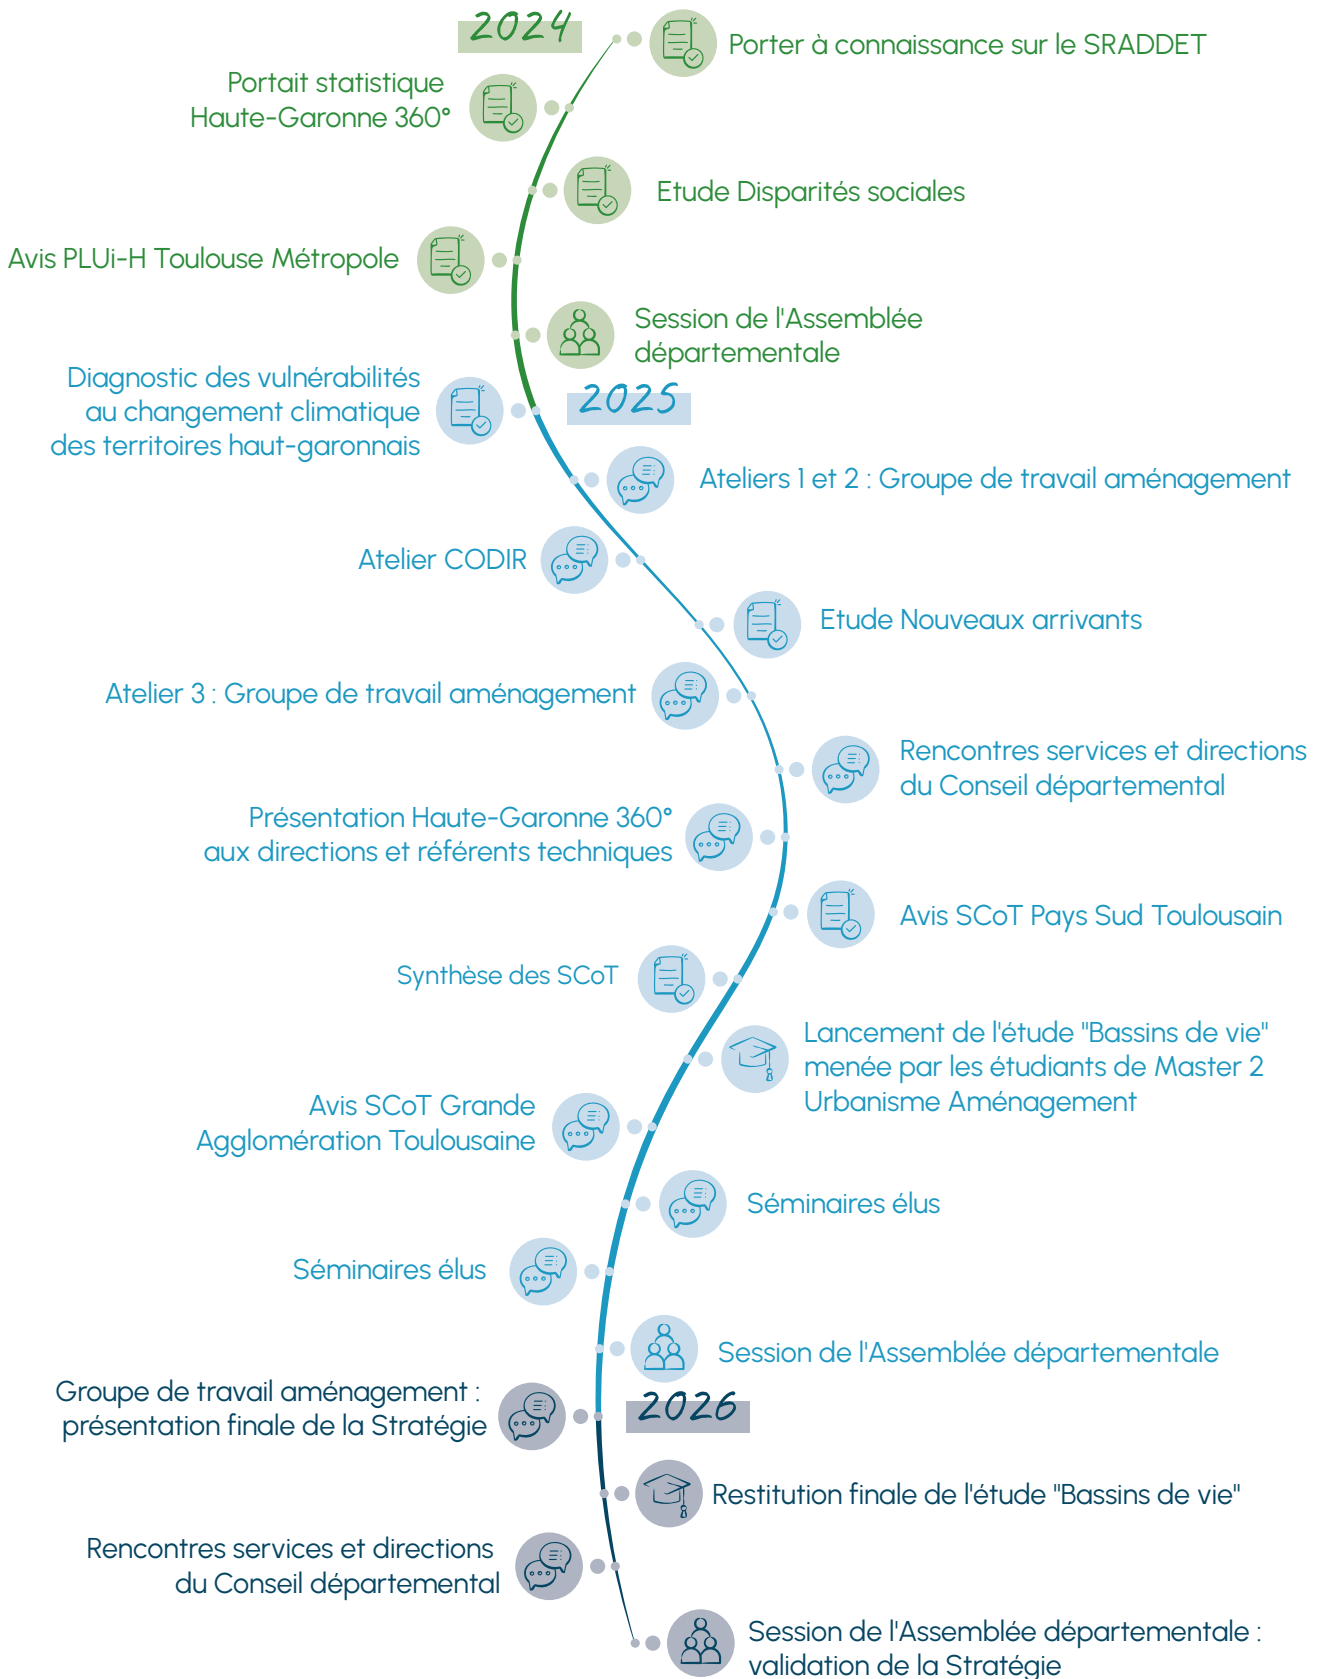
2024

Porter à connaissance sur le SRADDET

Portait statistique Haute-Garonne 360°

Etude Disparités sociales

Avis PLUi-H Toulouse Métropole

Session de l'Assemblée départementale

Diagnostic des vulnérabilités au changement climatique des territoires haut-garonnais

2025

Ateliers 1 et 2 : Groupe de travail aménagement

Atelier CODIR

Etude Nouveaux arrivants

Atelier 3 : Groupe de travail aménagement

Rencontres services et directions du Conseil départemental

Présentation Haute-Garonne 360° aux directions et référents techniques

Avis SCoT Pays Sud Toulousain

Synthèse des SCoT

Lancement de l'étude "Bassins de vie" menée par les étudiants de Master 2 Urbanisme Aménagement

Avis SCoT Grande Agglomération Toulousaine

Séminaires élus

Séminaires élus

Session de l'Assemblée départementale

Groupe de travail aménagement : présentation finale de la Stratégie

2026

Restitution finale de l'étude "Bassins de vie"

Rencontres services et directions du Conseil départemental

Session de l'Assemblée départementale : validation de la Stratégie